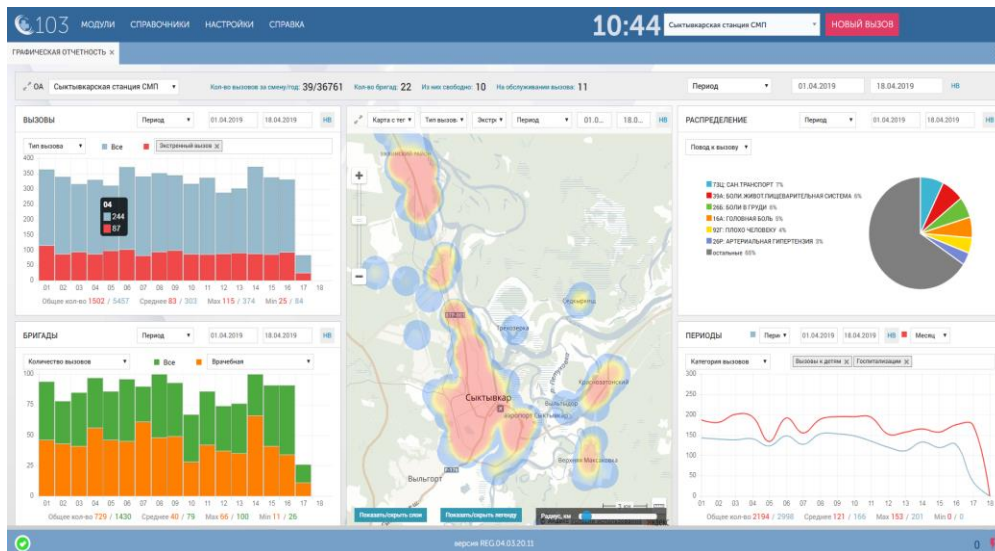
103 МОДУЛИ СПРАВОЧНИКИ НАСТРОЙКИ СПРАВКА

10:44 Сыктывкарская станция СМП НОВЫЙ ВЫЗОВ

ГРАФИЧЕСКАЯ ОТЧЕТНОСТЬ ×

ОА Сыктывкарская станция СМП Кол-во вызовов за смену/год: 39/36761 Кол-во бригад: 22 Из них свободно: 10 На обслуживании вызова: 11

Период 01.04.2019 18.04.2019 НВ

ВЫЗОВЫ Период 01.04.2019 18.04.2019 НВ

Тип вызова Все Экстренный вызов ×

400
350
300
250
200
150
100
50
0

04
244
87

01 02 03 04 05 06 07 08 09 10 11 12 13 14 15 16 17 18

Общее кол-во 1502 / 5457 Среднее 83 / 303 Max 115 / 374 Min 25 / 84

Карта с тег Тип вызов Экстр Период 01.0... 18.0... НВ

+
−

Сыктывкар
Вильгорт
Трехозерка
Краснозатонский
Верхняя Максаковка
Седкыркещ
аэропорт Сыктывкар

Показать/скрыть слои Показать/скрыть легенду Радиус, км

РАСПРЕДЕЛЕНИЕ Период 01.04.2019 18.04.2019 НВ

Повод к вызову

73Ц: САН.ТРАНСПОРТ 7%
39А: БОЛИ.ЖИВОТ.ПИЩЕВАРИТЕЛЬНАЯ СИСТЕМА 6%
26Б: БОЛИ В ГРУДИ 6%
16А: ГОЛОВНАЯ БОЛЬ 5%
92Г: ПЛОХО ЧЕЛОВЕКУ 4%
26Р: АРТЕРИАЛЬНАЯ ГИПЕРТЕНЗИЯ 3%
остальные 68%

БРИГАДЫ Период 01.04.2019 18.04.2019 НВ

Количество вызовов Все Врачебная

100
75
50
25
0

01 02 03 04 05 06 07 08 09 10 11 12 13 14 15 16 17 18

Общее кол-во 729 / 1430 Среднее 40 / 79 Max 66 / 100 Min 11 / 26

ПЕРИОДЫ Пери 01.04.2019 18.04.2019 НВ Месяц

Категория вызовов Вызовы к детям × Госпитализация ×

300
250
200
150
100
50
0

01 02 03 04 05 06 07 08 09 10 11 12 13 14 15 16 17 18

Общее кол-во 2194 / 2998 Среднее 121 / 166 Max 153 / 201 Min 0 / 0

версия REG.04.03.20.11